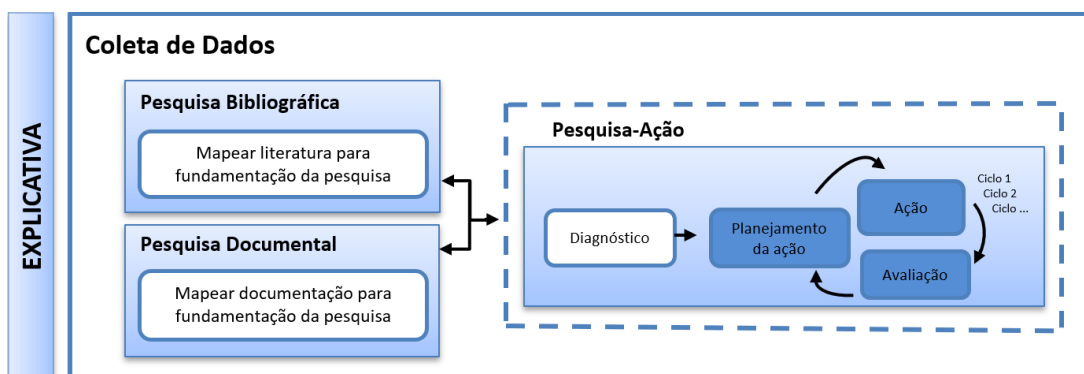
EXPLICATIVA

Coleta de Dados

Pesquisa Bibliográfica

Mapear literatura para fundamentação da pesquisa

Pesquisa Documental

Mapear documentação para fundamentação da pesquisa

Pesquisa-Ação

Diagnóstico

Planejamento da ação

Ação

Avaliação

Ciclo 1
Ciclo 2
Ciclo ...